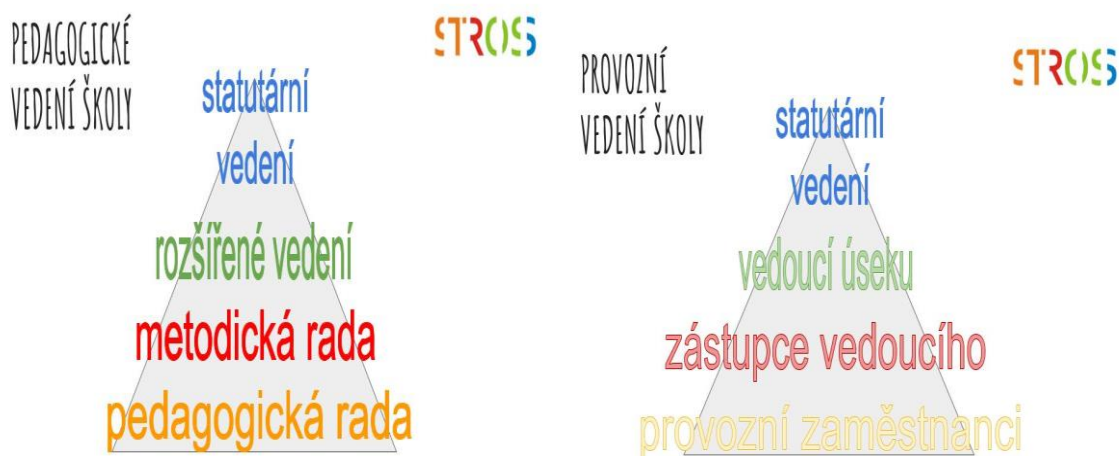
PEDAGOGICKÉ VEDENÍ ŠKOLY

STROS

statutární vedení

rozšířené vedení

metodická rada

pedagogická rada

PROVOZNÍ VEDENÍ ŠKOLY

STROS

statutární vedení

vedoucí úseku

zástupce vedoucího

provozní zaměstnanci